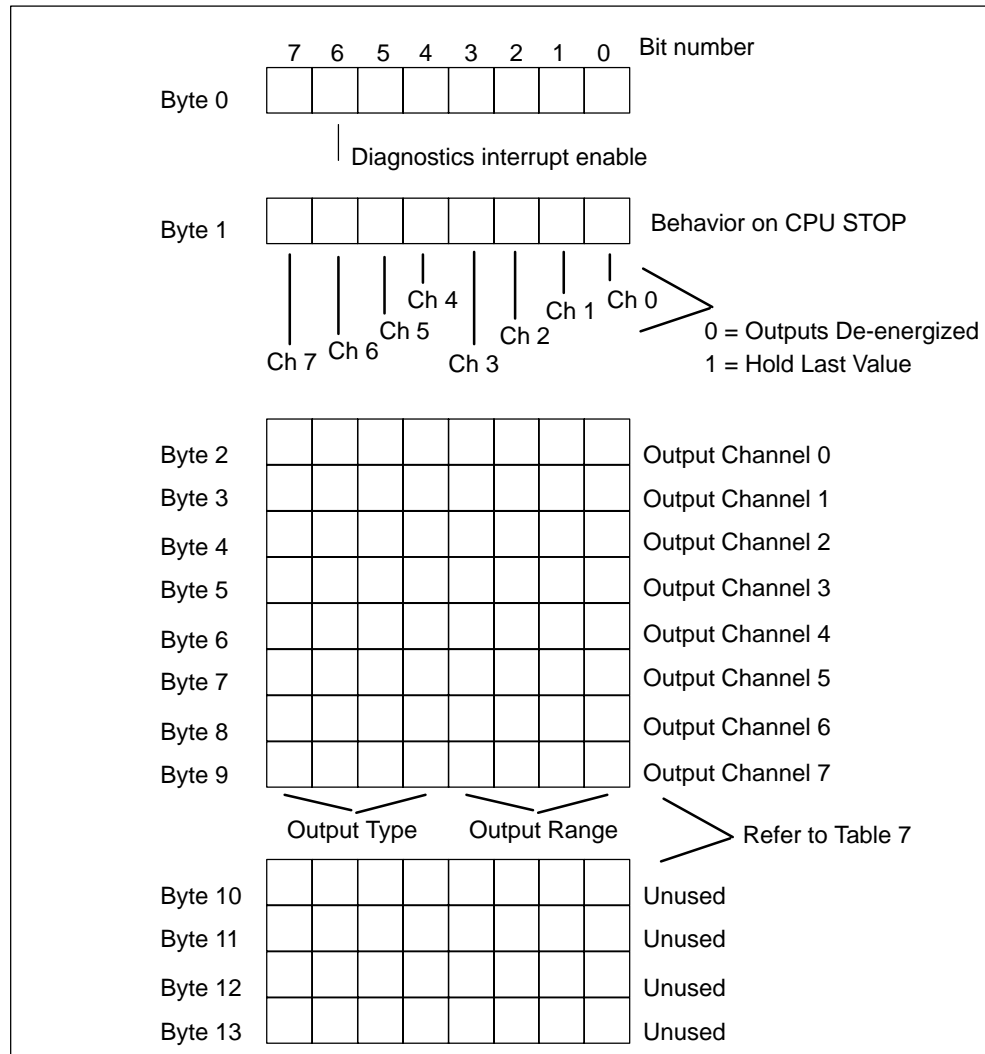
7 6 5 4 3 2 1 0 Bit number

Byte 0

Diagnostics interrupt enable

Byte 1

Behavior on CPU STOP

Ch 7 Ch 6 Ch 5 Ch 4 Ch 3 Ch 2 Ch 1 Ch 0

0 = Outputs De-energized
1 = Hold Last Value

Byte 2 Output Channel 0
Byte 3 Output Channel 1
Byte 4 Output Channel 2
Byte 5 Output Channel 3
Byte 6 Output Channel 4
Byte 7 Output Channel 5
Byte 8 Output Channel 6
Byte 9 Output Channel 7

Output Type Output Range

Refer to Table 7

Byte 10 Unused
Byte 11 Unused
Byte 12 Unused
Byte 13 Unused